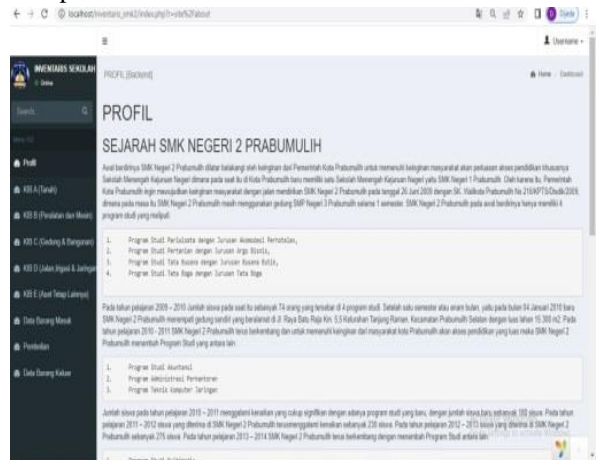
localhost/inventaris_smk2/index.php?r=site%2Fabout

≡

Username

INVENTARIS SEKOLAH

Online

Search...

Menu

Profil

KIB A (Tanah)

KIB B (Peralatan dan Mesin)

KIB C (Gedung & Bangunan)

KIB D (Jalan, Irigasi & Jaringan)

KIB E (Aset Tetap Lainnya)

Data Barang Masuk

Peminjaman

Data Barang Keluar

PROFIL [Backend]

Home Dashboard

PROFIL

SEJARAH SMK NEGERI 2 PRABUMULIH

Awal berdirinya SMK Negeri 2 Prabumulih dilatar belakangi oleh keinginan dari Pemerintah Kota Prabumulih untuk memenuhi keinginan masyarakat akan perluasan akses pendidikan khususnya Sekolah Menengah Kejuruan Negeri dimana pada saat itu di Kota Prabumulih baru memiliki satu Sekolah Menengah Kejuruan Negeri yaitu SMK Negeri 1 Prabumulih. Oleh karena itu, Pemerintah Kota Prabumulih ingin mewujudkan keinginan masyarakat dengan jalan mendirikan SMK Negeri 2 Prabumulih pada tanggal 26 Juni 2009 dengan SK. Walikota Prabumulih No 216/KPTS/Disdik/2009, dimana pada masa itu SMK Negeri 2 Prabumulih masih menggunakan gedung SMP Negeri 3 Prabumulih selama 1 semester. SMK Negeri 2 Prabumulih pada awal berdirinya hanya memiliki 4 program studi yang meliputi:

1. Program Studi Perlistrik dengan Jurusan Akomodasi Perhotelan,
2. Program Studi Pertanian dengan Jurusan Agro Bisnis,
3. Program Studi Tata Busana dengan Jurusan Busana Butik,
4. Program Studi Tata Boga dengan Jurusan Tata Boga

Pada tahun pelajaran 2009 – 2010 Jumlah siswa pada saat itu sebanyak 74 orang yang tersebar di 4 program studi. Setelah satu semester atau enam bulan, yaitu pada bulan 04 Januari 2010 baru SMK Negeri 2 Prabumulih menempati gedung sendiri yang beralamat di Jl. Raya Batu Raja Km. 5.5 Kelurahan Tanjung Raman. Kecamatan Prabumulih Selatan dengan luas lahan 15.300 m2. Pada tahun pelajaran 2010 - 2011 SMK Negeri 2 Prabumulih terus berkembang dan untuk memenuhi keinginan dari masyarakat kota Prabumulih akan akses pendidikan yang luas maka SMK Negeri 2 Prabumulih menambah Program Studi yang antara lain:

1. Program Studi Akuntansi
2. Program Administrasi Perkantoran
3. Program Teknik Komputer Jaringan

Jumlah siswa pada tahun pelajaran 2010 – 2011 mengalami kenaikan yang cukup signifikan dengan adanya program studi yang baru, dengan jumlah siswa baru sebanyak 180 siswa. Pada tahun pelajaran 2011 – 2012 siswa yang diterima di SMK Negeri 2 Prabumulih kesemuanya mengalami kenaikan sebanyak 230 siswa. Pada tahun pelajaran 2012 – 2013 siswa yang diterima di SMK Negeri 2 Prabumulih sebanyak 275 siswa. Pada tahun pelajaran 2013 – 2014 SMK Negeri 2 Prabumulih terus berkembang dengan menambah Program Studi antara lain: